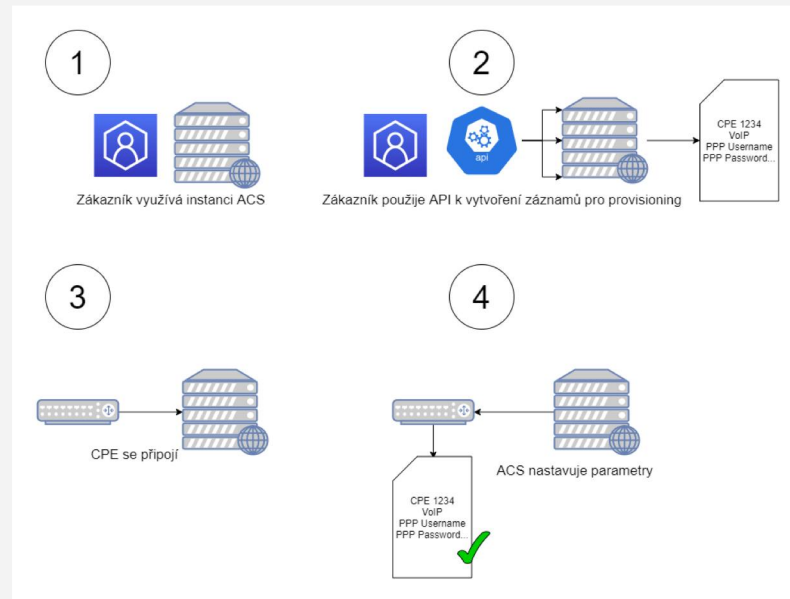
1

Zákazník využívá instanci ACS

2

api

CPE 1234
VoIP
PPP Username
PPP Password...

Zákazník použije API k vytvoření záznamů pro provisioning

3

CPE se připojí

4

CPE 1234
VoIP
PPP Username
PPP Password...

ACS nastavuje parametry